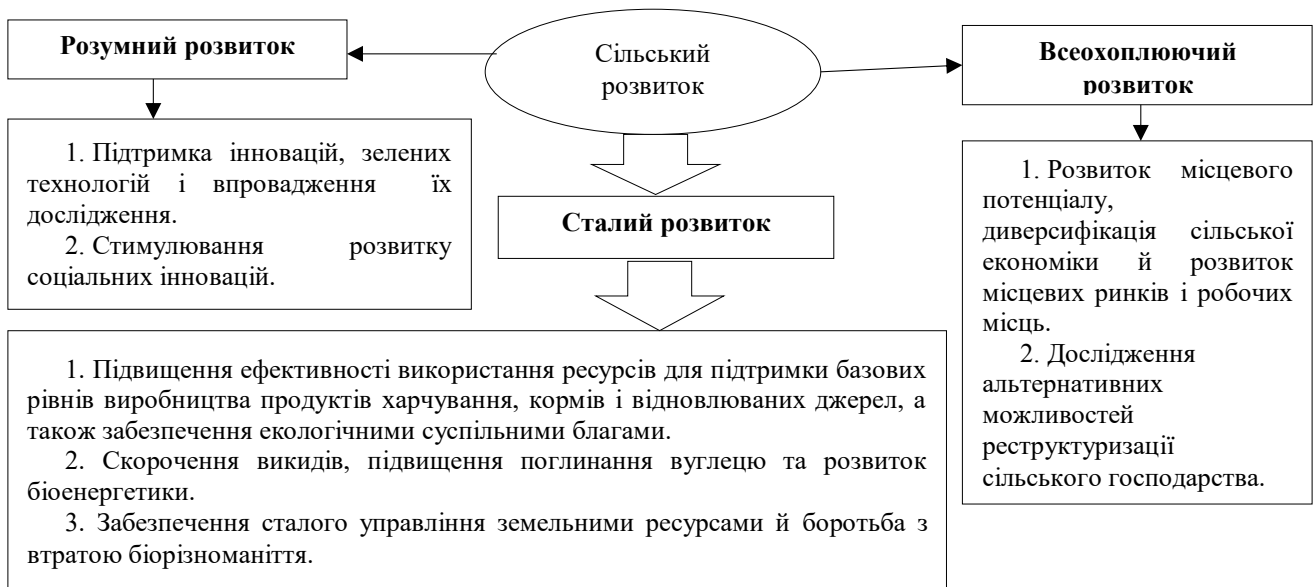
Розумний розвиток

Сільський розвиток

Всеохоплюючий розвиток

1. Підтримка інновацій, зелених технологій і впровадження їх дослідження.
2. Стимулювання розвитку соціальних інновацій.

Сталий розвиток

1. Розвиток місцевого потенціалу, диверсифікація сільської економіки й розвиток місцевих ринків і робочих місць.
2. Дослідження альтернативних можливостей реструктуризації сільського господарства.

1. Підвищення ефективності використання ресурсів для підтримки базових рівнів виробництва продуктів харчування, кормів і відновлюваних джерел, а також забезпечення екологічними суспільними благами.
2. Скорочення викидів, підвищення поглинання вуглецю та розвиток біоенергетики.
3. Забезпечення сталого управління земельними ресурсами й боротьба з втратою біорізноманіття.